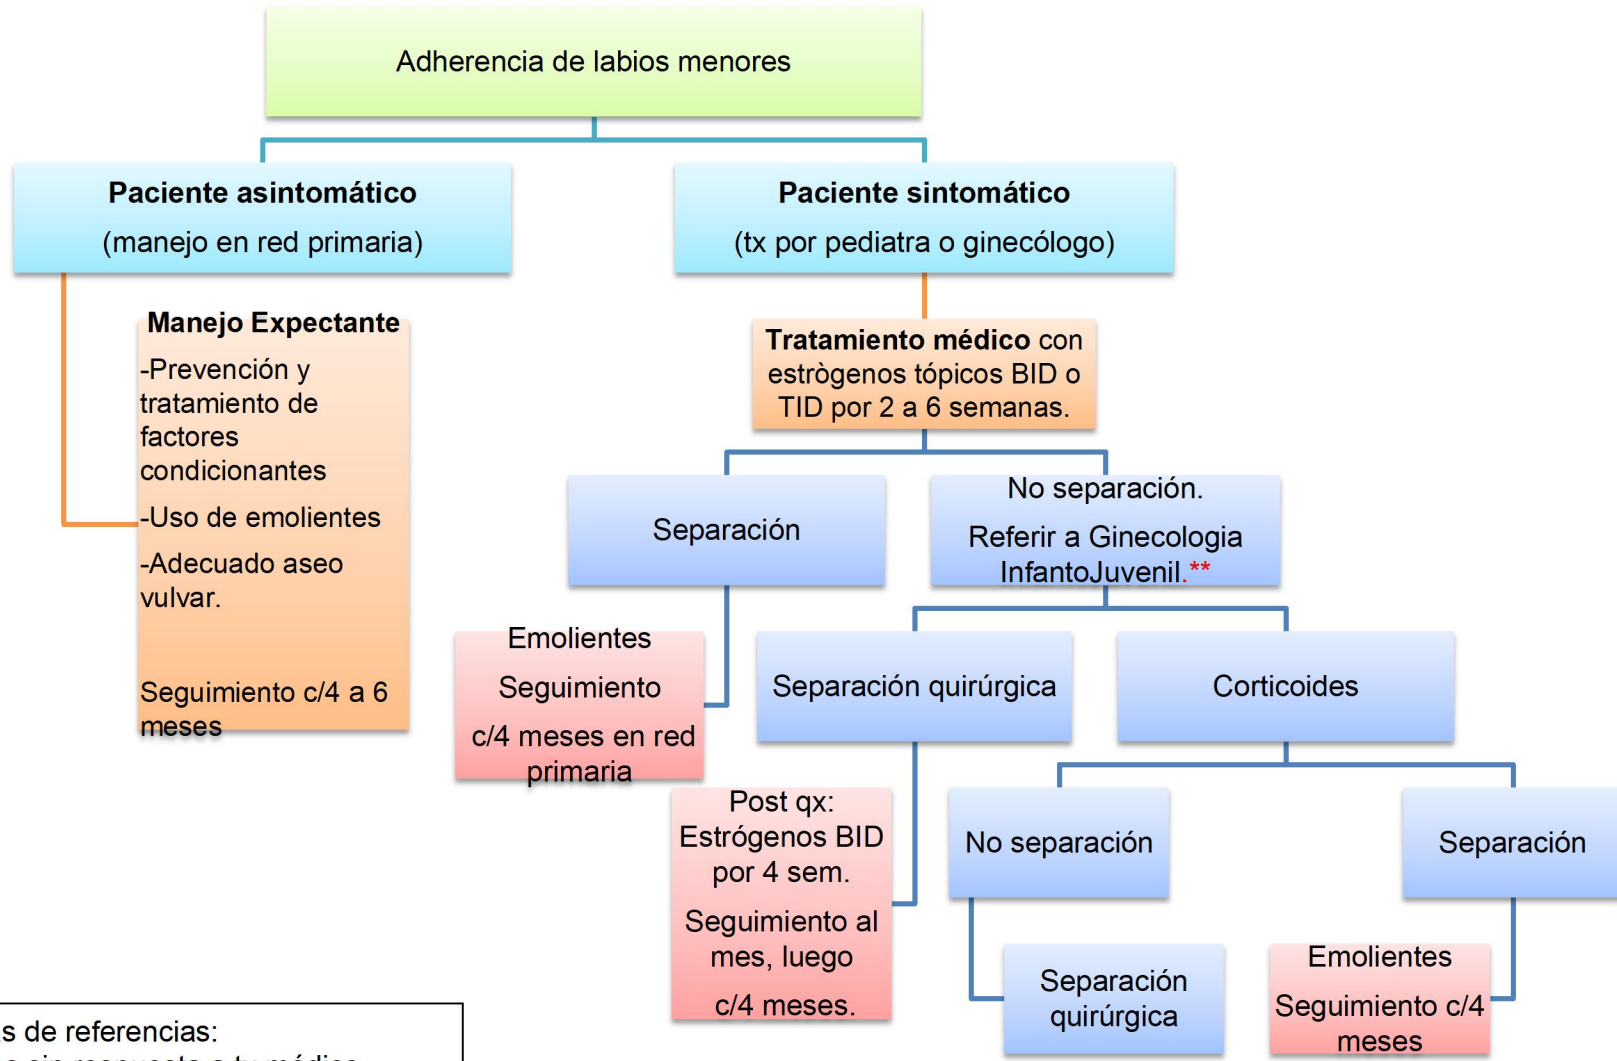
Adherencia de labios menores

Paciente asintomático

(manejo en red primaria)

Paciente sintomático

(tx por pediatra o ginecólogo)

Manejo Expectante

-Prevención y tratamiento de factores condicionantes

-Uso de emolientes

-Adecuado aseo vulvar.

Seguimiento c/4 a 6 meses

Tratamiento médico con estrògenos tópicos BID o TID por 2 a 6 semanas.

Separación

No separación.

Referir a Ginecologia InfantoJuvenil.**

Emolientes

Seguimiento

c/4 meses en red primaria

Separación quirúrgica

Corticoides

Post qx:

Estrógenos BID por 4 sem.

Seguimiento al mes, luego

c/4 meses.

No separación

Separación

Separación quirúrgica

Emolientes

Seguimiento c/4 meses

s de referencias:

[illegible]